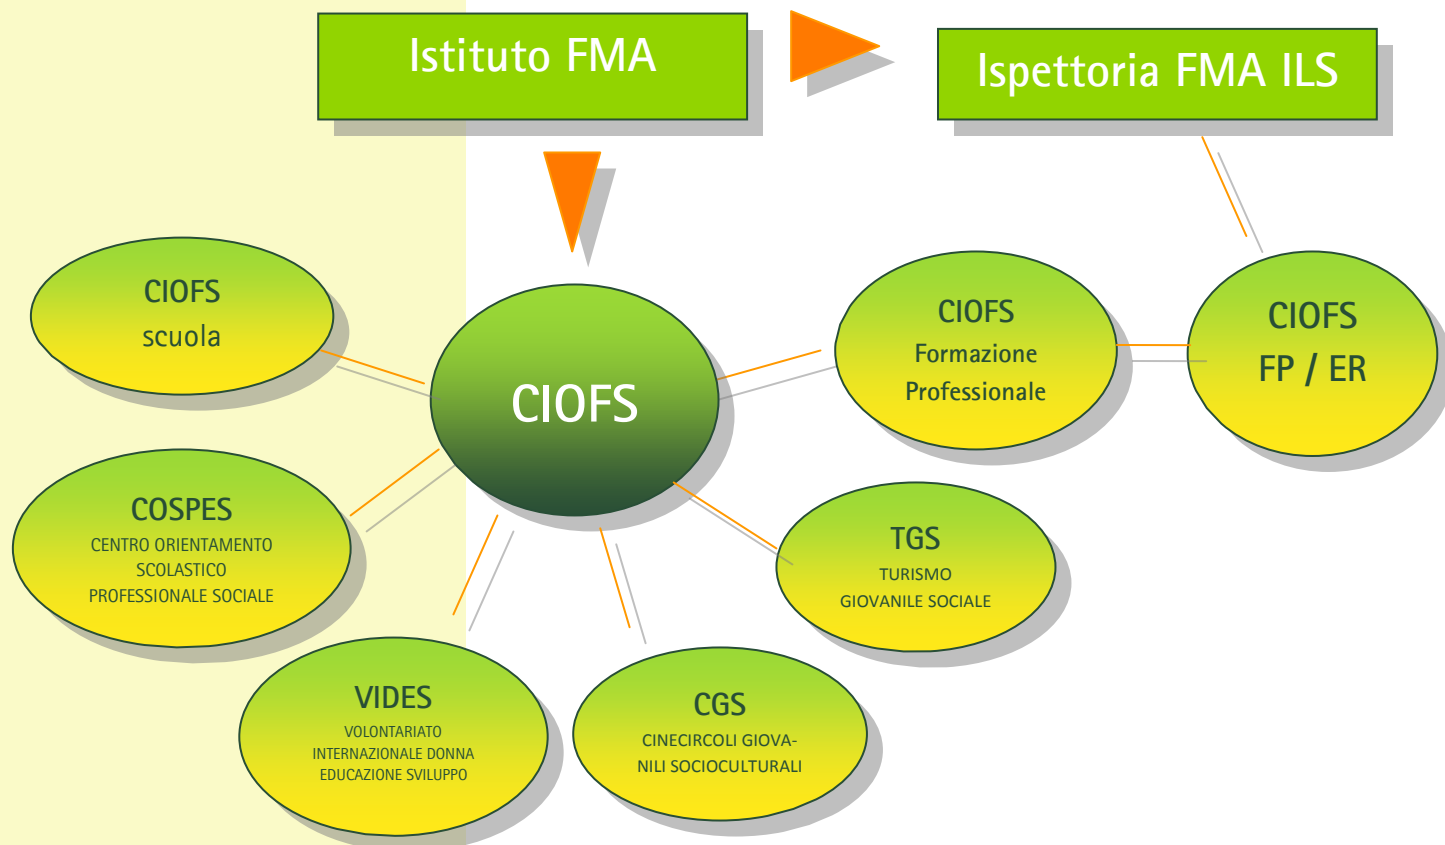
Istituto FMA

Ispettoria FMA ILS

CIOFS
scuola

CIOFS

CIOFS
Formazione
Professionale

CIOFS
FP / ER

COSPES
CENTRO ORIENTAMENTO SCOLASTICO PROFESSIONALE SOCIALE

TGS
TURISMO GIOVANILE SOCIALE

VIDES
VOLONTARIATO INTERNAZIONALE DONNA EDUCAZIONE SVILUPPO

CGS
CINECIRCOLI GIOVANILI SOCIOCULTURALI